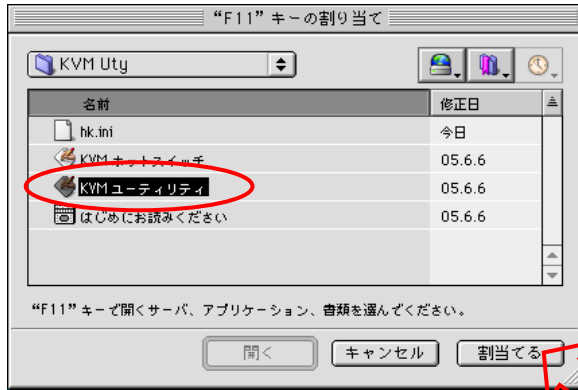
“F11” キーの割り当て

KVM Uty

| 名前 | 修正日 |
|---|---|
| hk.ini | 今日 |
| KVM ホットスイッチ | 05.6.6 |
| KVM ユーティリティ | 05.6.6 |
| はじめにお読みください | 05.6.6 |

“F11” キーで開くサーバ、アプリケーション、書類を選んでください。

開く　キャンセル　割当てる